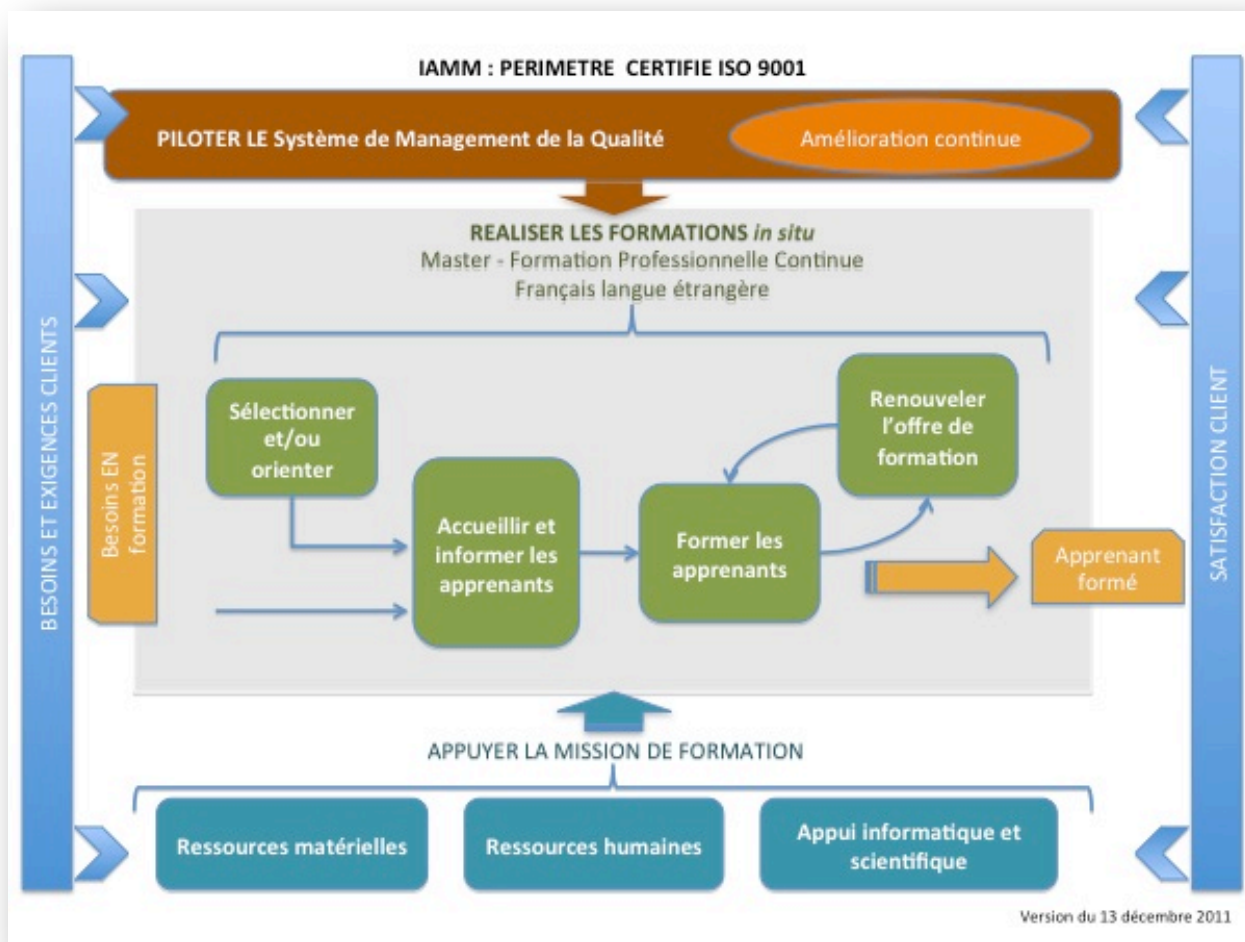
IAMM : PERIMETRE CERTIFIE ISO 9001

BESOINS ET EXIGENCES CLIENTS

PILOTER LE Système de Management de la Qualité

Amélioration continue

REALISER LES FORMATIONS *in situ*
Master - Formation Professionnelle Continue
Français langue étrangère

Besoins EN formation

Sélectionner et/ou orienter

Accueillir et informer les apprenants

Former les apprenants

Renouveler l'offre de formation

Apprenant formé

APPUYER LA MISSION DE FORMATION

Ressources matérielles

Ressources humaines

Appui informatique et scientifique

SATISFACTION CLIENT

Version du 13 décembre 2011